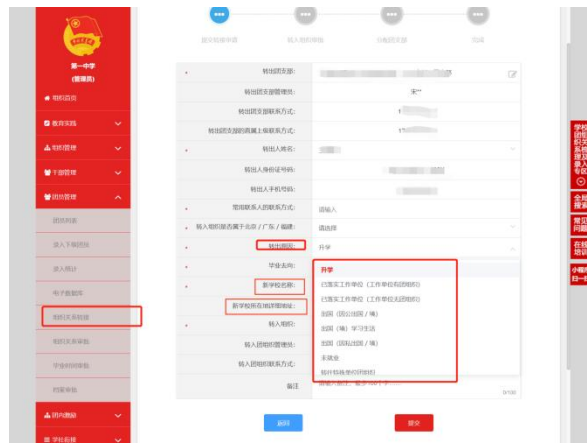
第一中学
(管理员)

组织信息
教育实践
组织管理
干部管理
团员管理
团员列表
录入下属团员
录入统计
电子档案库
组织关系转接
组织关系审批
学社团员审核
档案审核
团内激励
学校后建

填写转接申请
转入组织审核
分配团支部
完成

* 转出团支部:
转出团支部管理员: 宋**
转出团支部联系方式:
转出团支部的直属上级联系方式:
* 转出人姓名:
转出人身份证号码:
转出人手机号码:
* 常用联系人的联系方式: 请输入
* 转入组织是否属于北京 / 广东 / 福建: 请选择
* 转出原因: 升学
毕业去向:
* 新学校名称:
新学校所在地详细地址:
* 转入组织:
转入团组织管理员:
转入团组织联系方式:
备注

升学
已落实工作单位(工作单位有团组织)
已落实工作单位(工作单位无团组织)
出国(境)学习生活
出国(境)学习生活
出国(境)学习生活
未就业
毕业转换单位找组织

0/100

返回
提交